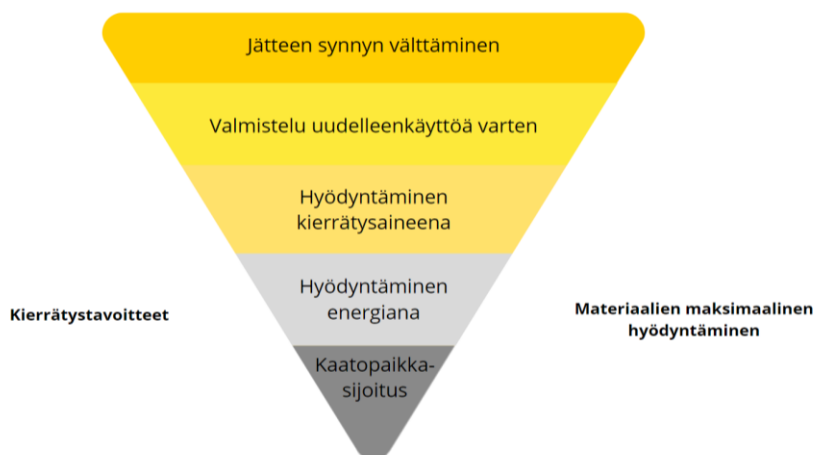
Jätteen synnyn välttäminen

Valmistelu uudelleenkäyttöä varten

Hyödyntäminen kierrätysaineena

Hyödyntäminen energiana

Kaatopaikka-sijoitus

Kierrätystavoitteet

Materiaalien maksimaalinen hyödyntäminen